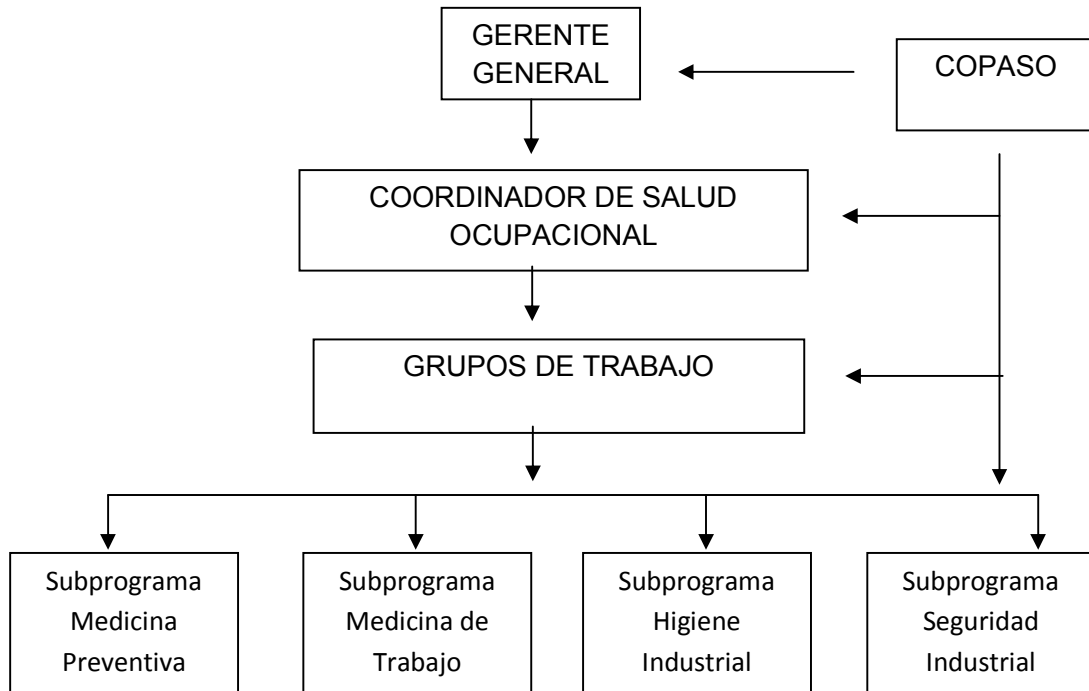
GERENTE GENERAL

COPASO

COORDINADOR DE SALUD OCUPACIONAL

GRUPOS DE TRABAJO

Subprograma Medicina Preventiva

Subprograma Medicina de Trabajo

Subprograma Higiene Industrial

Subprograma Seguridad Industrial